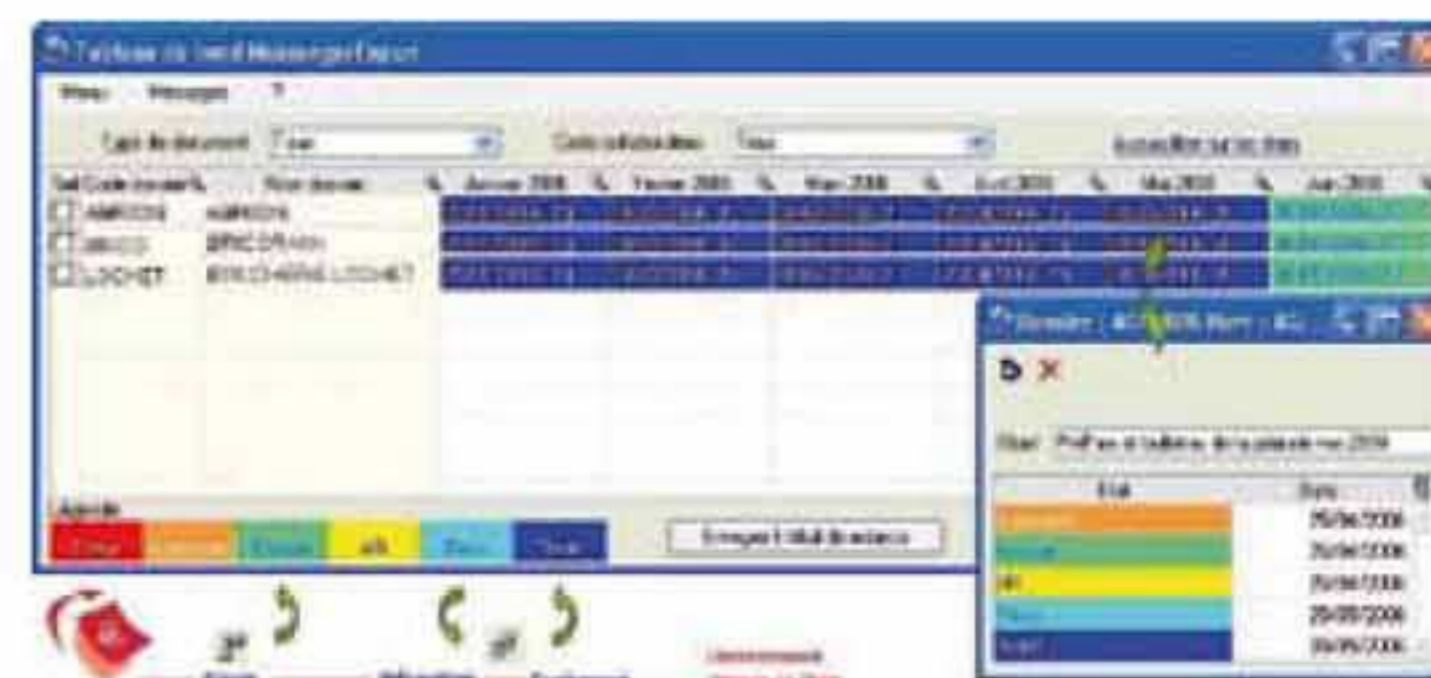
Tableau de bord Messagerie Export

Menu Messages ?

Type de document Tous Code utilisateur Tous

| Code dossier | Nom dossier | Janvier 2006 | Février 2006 | Mars 2006 | Avril 2006 | Mai 2006 | Juin 2006 |
|---|---|---|---|---|---|---|---|
| AMROCH | AMROCH | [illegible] | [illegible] | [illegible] | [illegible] | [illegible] | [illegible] |
| BRICO | BRICORAMA | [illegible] | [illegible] | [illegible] | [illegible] | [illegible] | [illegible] |
| LOCHET | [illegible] LOCHET | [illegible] | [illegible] | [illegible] | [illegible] | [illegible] | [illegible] |

Légende

Créé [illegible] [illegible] lu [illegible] Clos

Enregistrer l'état de relance

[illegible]

Objet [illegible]

| Etat | Date |
|---|---|
| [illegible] | 25/04/2006 |
| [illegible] | 25/04/2006 |
| lu | 25/04/2006 |
| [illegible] | 25/05/2006 |
| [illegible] | 26/05/2006 |

3e

2e

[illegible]